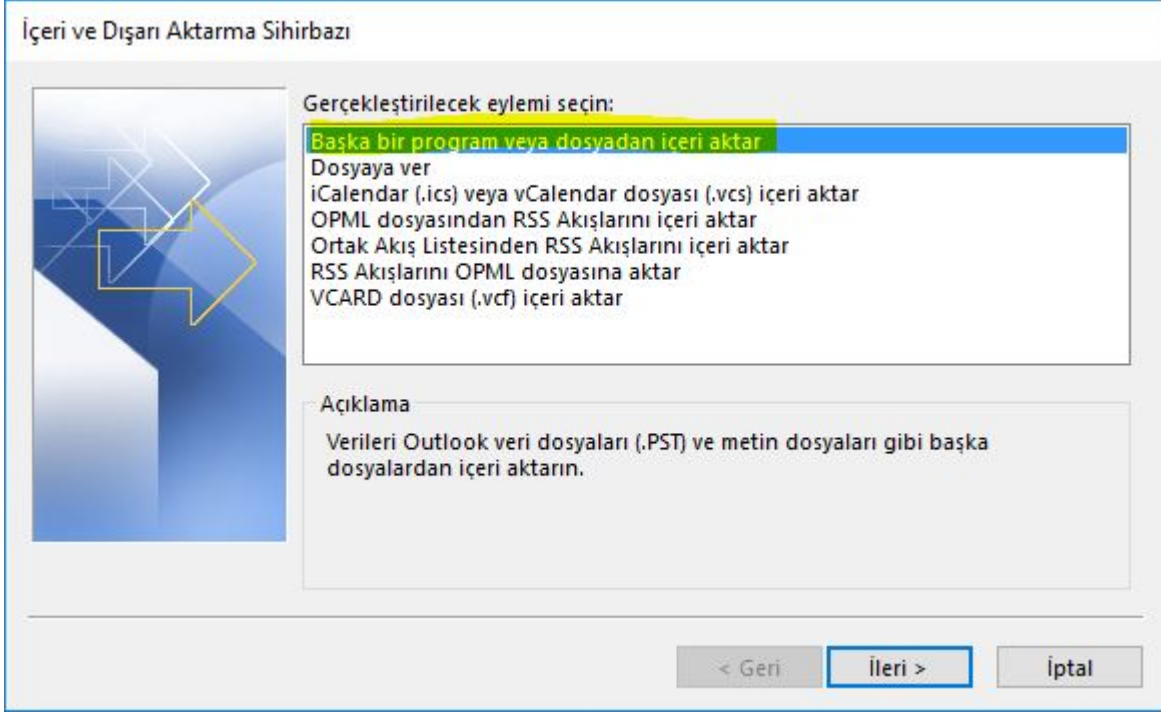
İçeri ve Dışarı Aktarma Sihirbazı

Gerçekleştirilecek eylemi seçin:

Başka bir program veya dosyadan içeri aktar
Dosyaya ver
iCalendar (.ics) veya vCalendar dosyası (.vcs) içeri aktar
OPML dosyasından RSS Akışlarını içeri aktar
Ortak Akış Listesinden RSS Akışlarını içeri aktar
RSS Akışlarını OPML dosyasına aktar
VCARD dosyası (.vcf) içeri aktar

Açıklama

Verileri Outlook veri dosyaları (.PST) ve metin dosyaları gibi başka dosyalardan içeri aktarın.

< Geri
İleri >
İptal